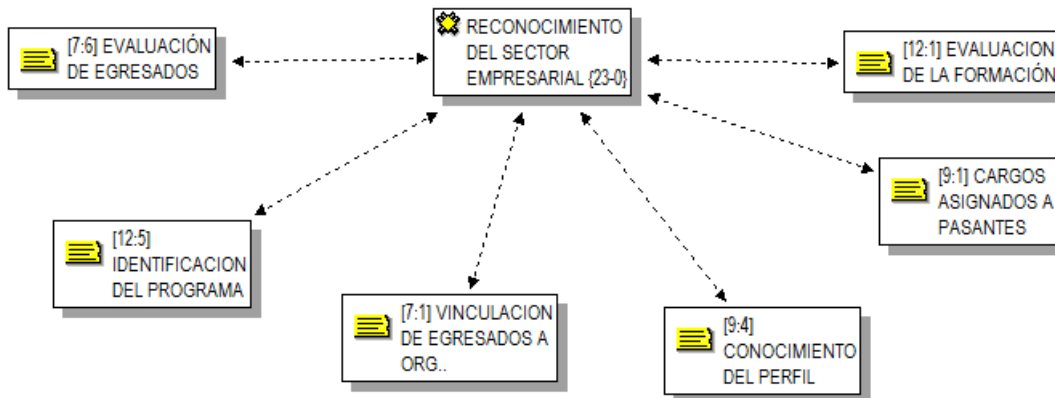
RECONOCIMIENTO DEL SECTOR EMPRESARIAL {23-0}

[7:6] EVALUACIÓN DE EGRESADOS

[12:1] EVALUACION DE LA FORMACIÓN

[9:1] CARGOS ASIGNADOS A PASANTES

[12:5] IDENTIFICACION DEL PROGRAMA

[7:1] VINCULACION DE EGRESADOS A ORG..

[9:4] CONOCIMIENTO DEL PERFIL